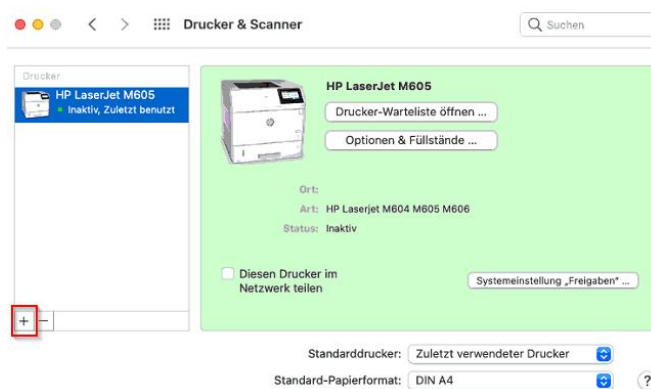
Drucker & Scanner

Suchen

Drucker

HP LaserJet M605
Inaktiv, Zuletzt benutzt

+ –

HP LaserJet M605

Drucker-Warteliste öffnen ...

Optionen & Füllstände ...

Ort:

Art: HP Laserjet M604 M605 M606

Status: Inaktiv

Diesen Drucker im Netzwerk teilen

Systemeinstellung „Freigaben" ...

Standarddrucker: Zuletzt verwendeter Drucker

Standard-Papierformat: DIN A4

?